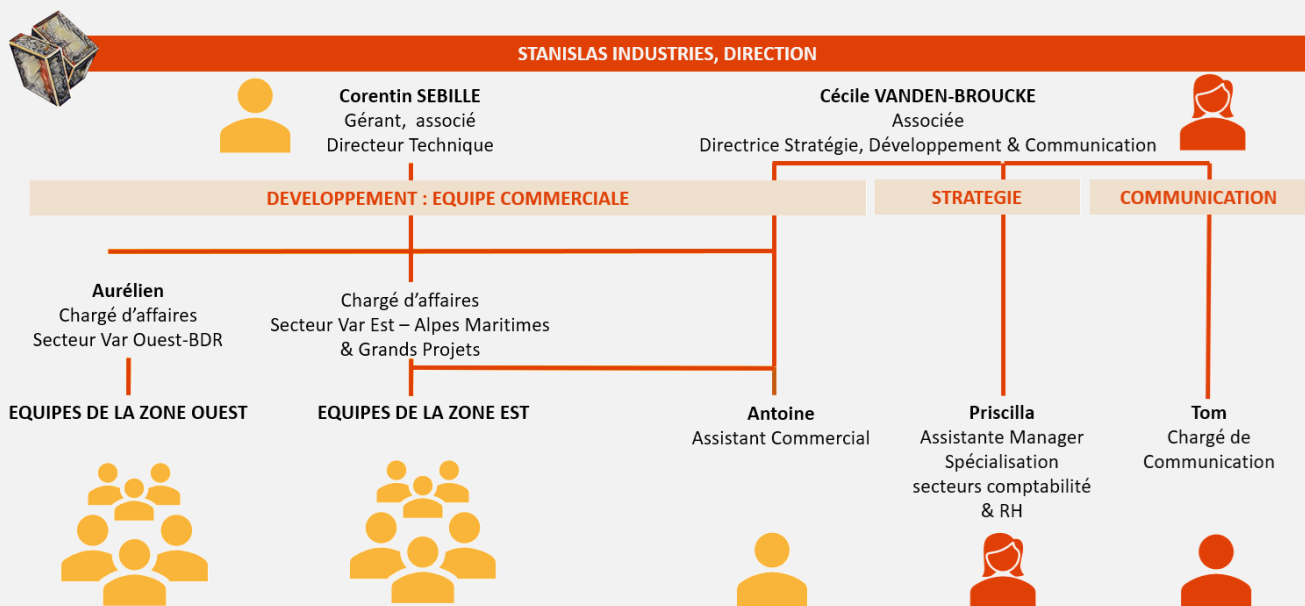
STANISLAS INDUSTRIES, DIRECTION

Corentin SEBILLE
Gérant, associé
Directeur Technique

Cécile VANDEN-BROUCKE
Associée
Directrice Stratégie, Développement & Communication

DEVELOPPEMENT : EQUIPE COMMERCIALE

STRATEGIE

COMMUNICATION

Aurélien
Chargé d'affaires
Secteur Var Ouest-BDR

Chargé d'affaires
Secteur Var Est – Alpes Maritimes
& Grands Projets

EQUIPES DE LA ZONE OUEST

EQUIPES DE LA ZONE EST

Antoine
Assistant Commercial

Priscilla
Assistante Manager
Spécialisation
secteurs comptabilité
& RH

Tom
Chargé de
Communication